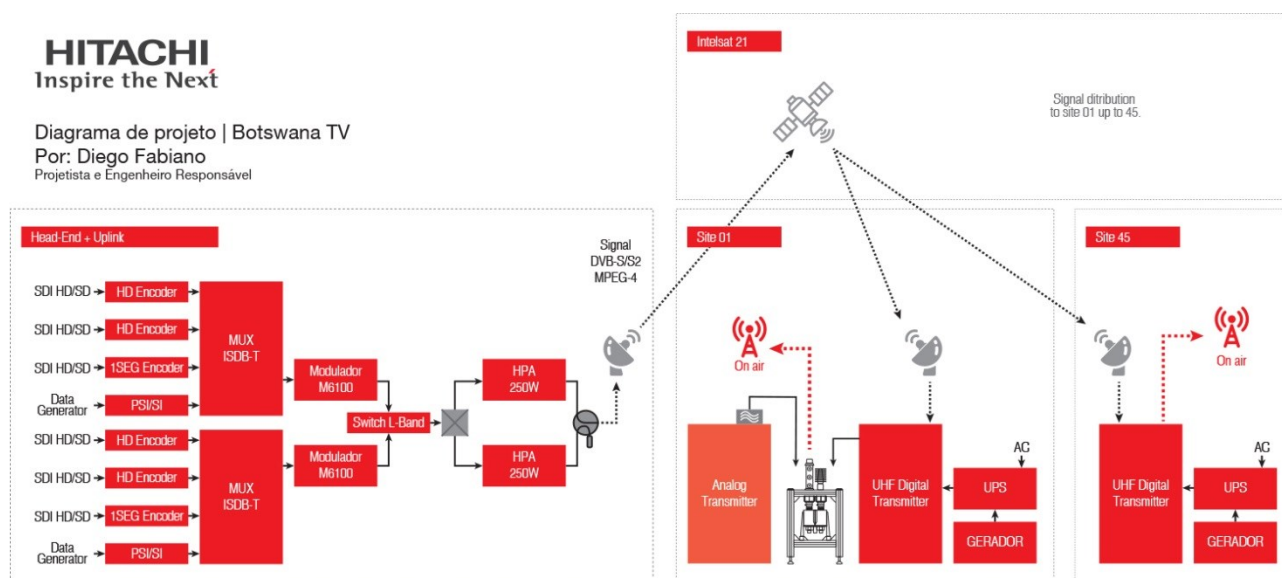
HITACHI
Inspire the Next

Diagrama de projeto | Botswana TV
Por: Diego Fabiano
Projetista e Engenheiro Responsável

Intelsat 21

Signal ditribution
to site 01 up to 45.

Head-End + Uplink

Signal
DVB-S/S2
MPEG-4

SDI HD/SD
HD Encoder
SDI HD/SD
HD Encoder
SDI HD/SD
1SEG Encoder
Data Generator
PSI/SI

MUX
ISDB-T

Modulador
M6100

Switch L-Band

HPA
250W

HPA
250W

SDI HD/SD
HD Encoder
SDI HD/SD
HD Encoder
SDI HD/SD
1SEG Encoder
Data Generator
PSI/SI

MUX
ISDB-T

Modulador
M6100

Site 01

On air

Analog
Transmitter

UHF Digital
Transmitter

AC

UPS

GERADOR

Site 45

On air

UHF Digital
Transmitter

AC

UPS

GERADOR